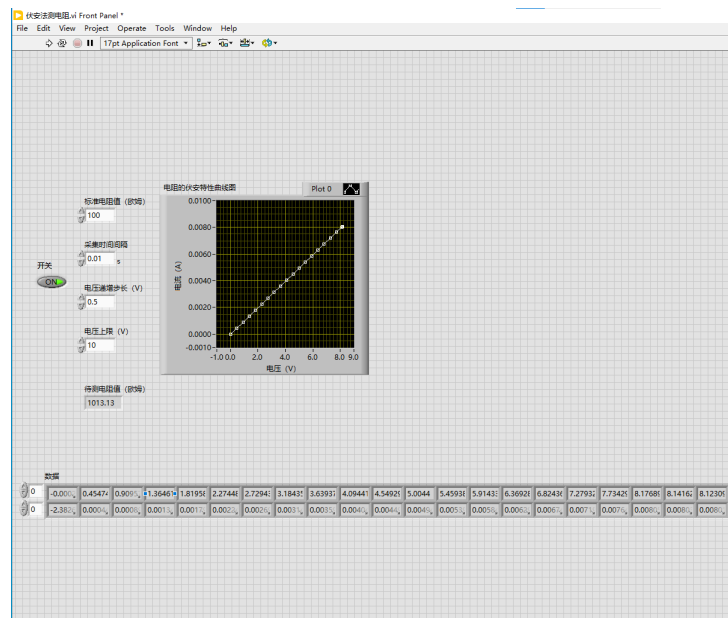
伏安法测电阻.vi Front Panel *
File Edit View Project Operate Tools Window Help
17pt Application Font

标准电阻值（欧姆）
100
采集时间间隔
0.01 s
开关
ON
电压递增步长（V）
0.5
电压上限（V）
10
待测电阻值（欧姆）
1013.13

电阻的伏安特性曲线图
Plot 0
0.0100
0.0080
0.0060
0.0040
0.0020
0.0000
-0.0010
电流（A）
-1.0 0.0 2.0 4.0 6.0 8.0 9.0
电压（V）

数据
0
0
| -0.000 | 0.45474 | 0.9095 | 1.36461 | 1.81958 | 2.27448 | 2.72943 | 3.18435 | 3.63937 | 4.09441 | 4.54929 | 5.0044 | 5.45938 | 5.91433 | 6.36928 | 6.82436 | 7.27932 | 7.73429 | 8.17688 | 8.14162 | 8.12309 |
| -2.382 | 0.0004 | 0.0009 | 0.0013 | 0.0017 | 0.0022 | 0.0026 | 0.0031 | 0.0035 | 0.0040 | 0.0044 | 0.0049 | 0.0053 | 0.0058 | 0.0062 | 0.0067 | 0.0071 | 0.0076 | 0.0080 | 0.0080 | 0.0080 |